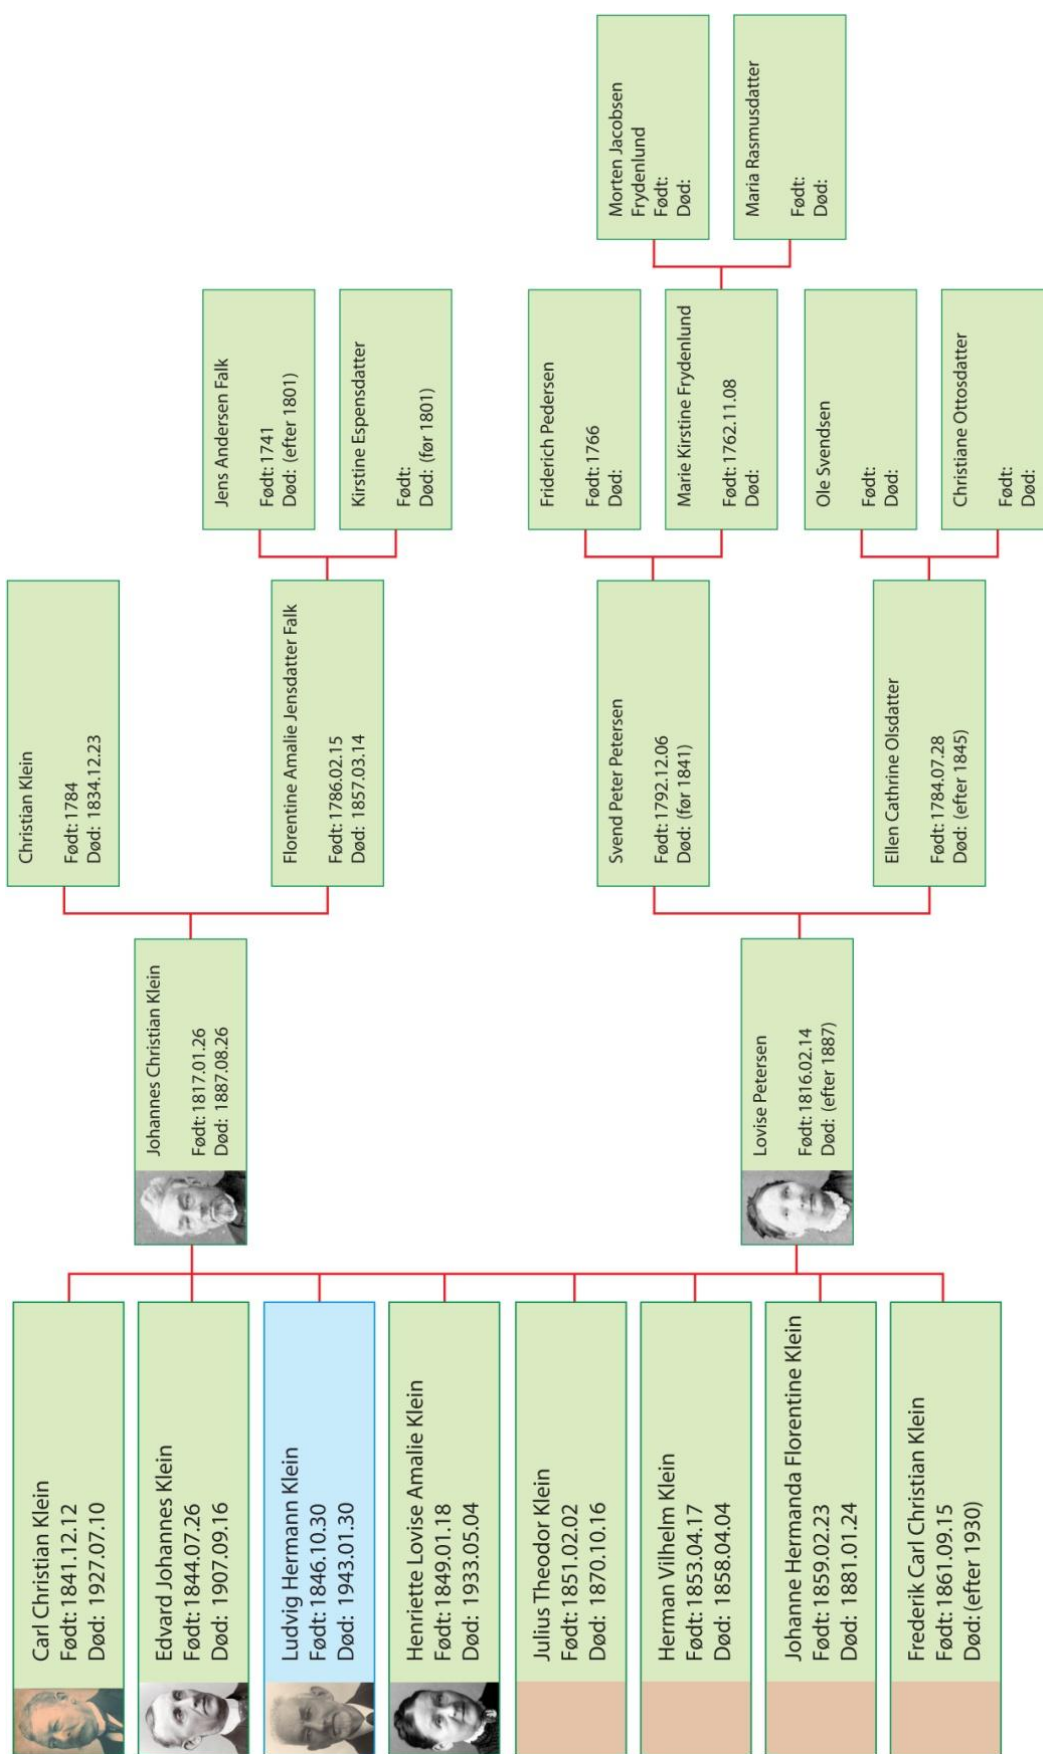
Carl Christian Klein
Født: 1841.12.12
Død: 1927.07.10

Edvard Johannes Klein
Født: 1844.07.26
Død: 1907.09.16

Ludvig Hermann Klein
Født: 1846.10.30
Død: 1943.01.30

Henriette Lovise Amalie Klein
Født: 1849.01.18
Død: 1933.05.04

Julius Theodor Klein
Født: 1851.02.02
Død: 1870.10.16

Herman Vilhelm Klein
Født: 1853.04.17
Død: 1858.04.04

Johanne Hermanda Florentine Klein
Født: 1859.02.23
Død: 1881.01.24

Frederik Carl Christian Klein
Født: 1861.09.15
Død: (efter 1930)

Johannes Christian Klein
Født: 1817.01.26
Død: 1887.08.26

Lovise Petersen
Født: 1816.02.14
Død: (efter 1887)

Christian Klein
Født: 1784
Død: 1834.12.23

Florentine Amalie Jensdatter Falk
Født: 1786.02.15
Død: 1857.03.14

Svend Peter Petersen
Født: 1792.12.06
Død: (før 1841)

Ellen Cathrine Olsdatter
Født: 1784.07.28
Død: (efter 1845)

Jens Andersen Falk
Født: 1741
Død: (efter 1801)

Kirstine Espensdatter
Født:
Død: (før 1801)

Friderich Pedersen
Født: 1766
Død:

Marie Kirstine Frydenlund
Født: 1762.11.08
Død:

Ole Svendsen
Født:
Død:

Christiane Ottosdatter
Født:
Død:

Morten Jacobsen Frydenlund
Født:
Død:

Maria Rasmusdatter
Født:
Død: